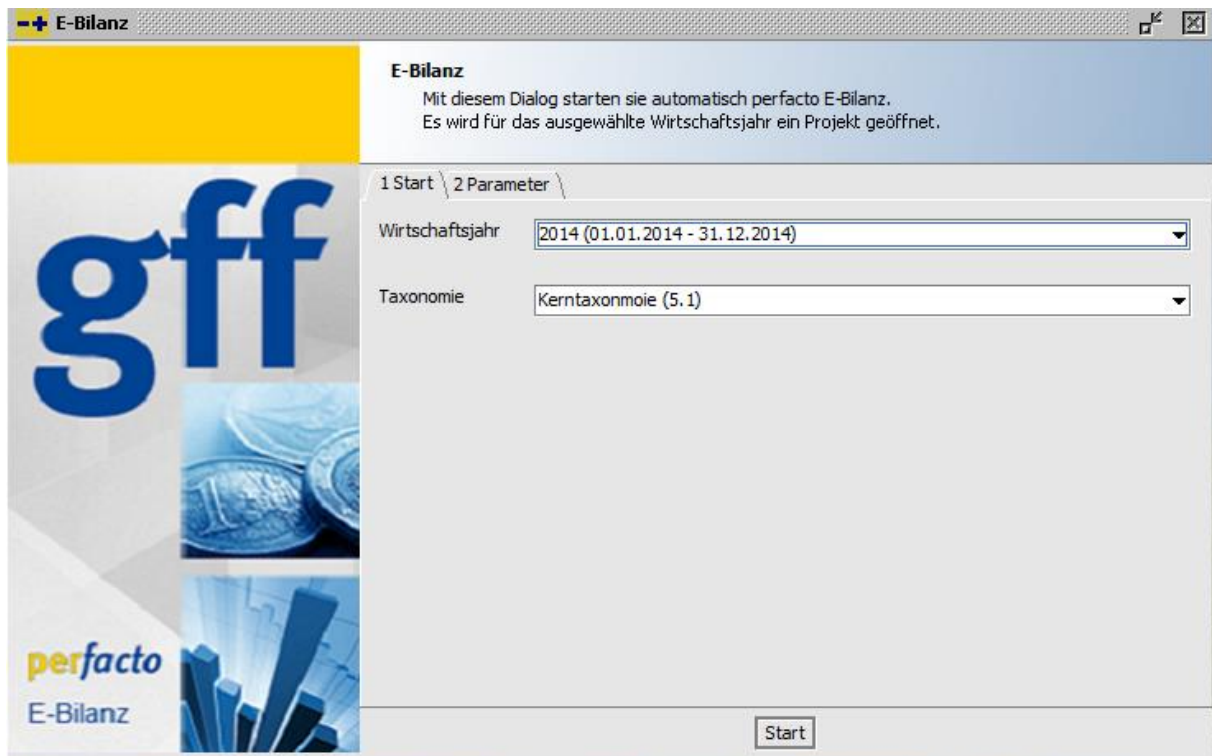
E-Bilanz

E-Bilanz
Mit diesem Dialog starten sie automatisch perfacto E-Bilanz.
Es wird für das ausgewählte Wirtschaftsjahr ein Projekt geöffnet.

gff

perfacto
E-Bilanz

1 Start
2 Parameter

Wirtschaftsjahr
2014 (01.01.2014 - 31.12.2014)

Taxonomie
Kerntaxonmoie (5.1)

Start